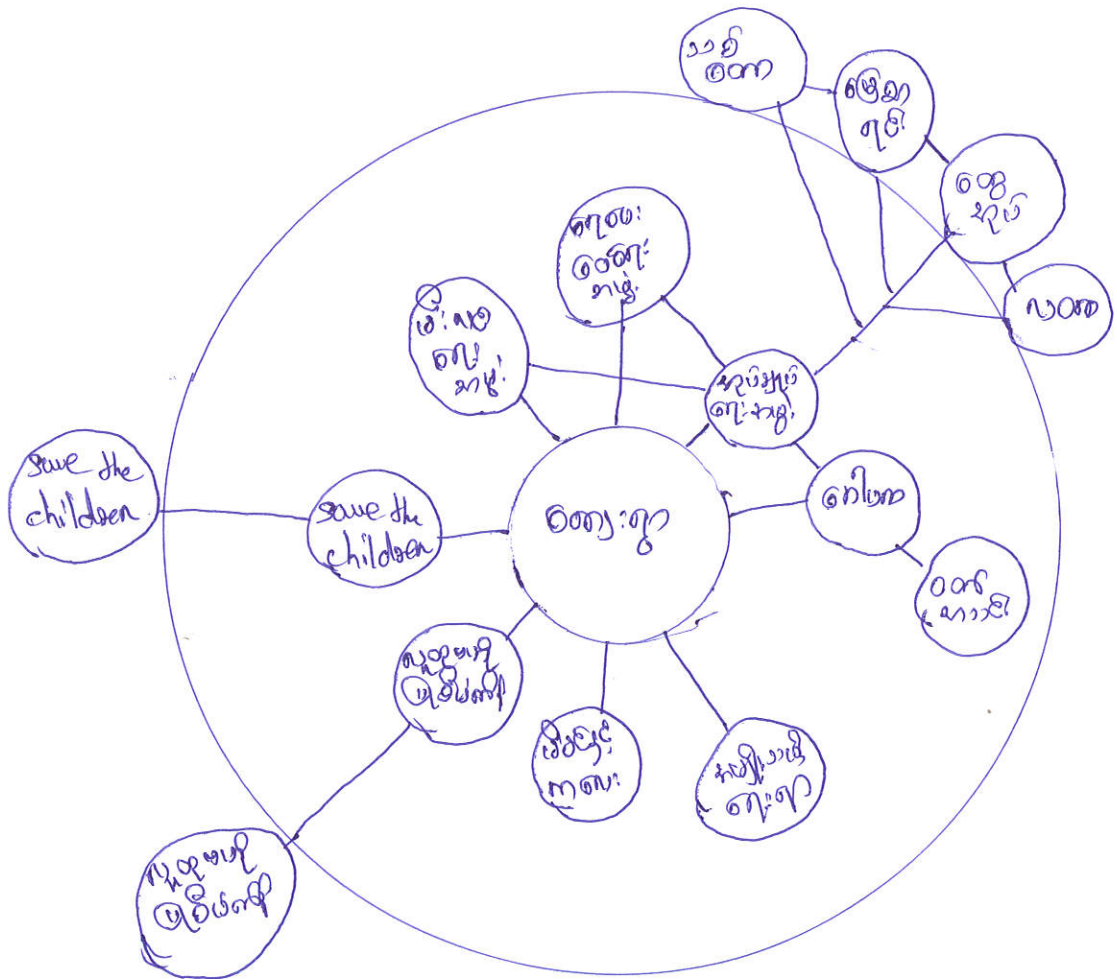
ဆရာ ဝေက

မြေ ရုပ်

မြေ ညှိ

ပေတာ

ကလေး စောင့်ရှောက်မှု

ဖေး သာ ကောင်း မှု

ဆုတ်မှုပ် ရေးမှု

Save the children

Save the children

ကျေးရွာ

ဆေး

ဝင် ကောင်း

လူထုအခြေပြု ပြုမိဘ

လူထုအခြေပြု ပြုမိဘ

မြိတ်ရွာ ကလေး

ကလျာဏမိ ရေးရာ